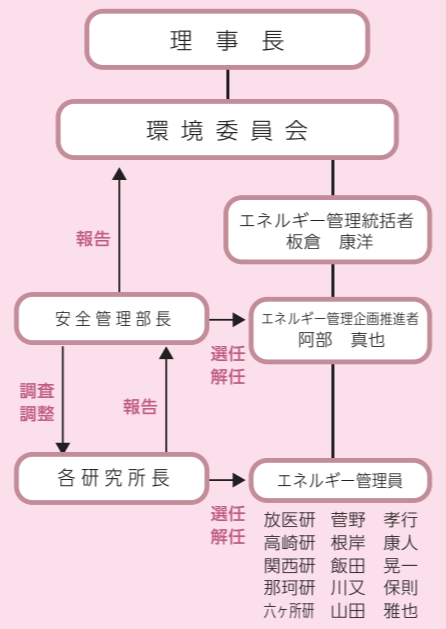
理　事　長

環 境 委 員 会

エネルギー管理統括者
板倉　康洋

報告

安全管理部長

エネルギー管理企画推進者
阿部　真也

選任
解任

調査
調整

報告

各研究所長

エネルギー管理員

選任
解任

放医研　菅野　孝行
高崎研　根岸　康人
関西研　飯田　晃一
那珂研　川又　保則
六ヶ所研　山田　雅也